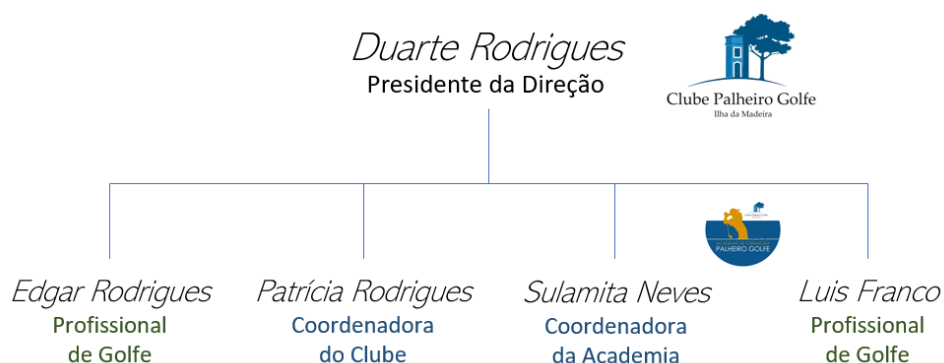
Duarte Rodrigues
Presidente da Direção

Clube Palheiro Golfe
Ilha da Madeira

PALHEIRO GOLFE

Edgar Rodrigues
Profissional de Golfe

Patrícia Rodrigues
Coordenadora do Clube

Sulamita Neves
Coordenadora da Academia

Luis Franco
Profissional de Golfe